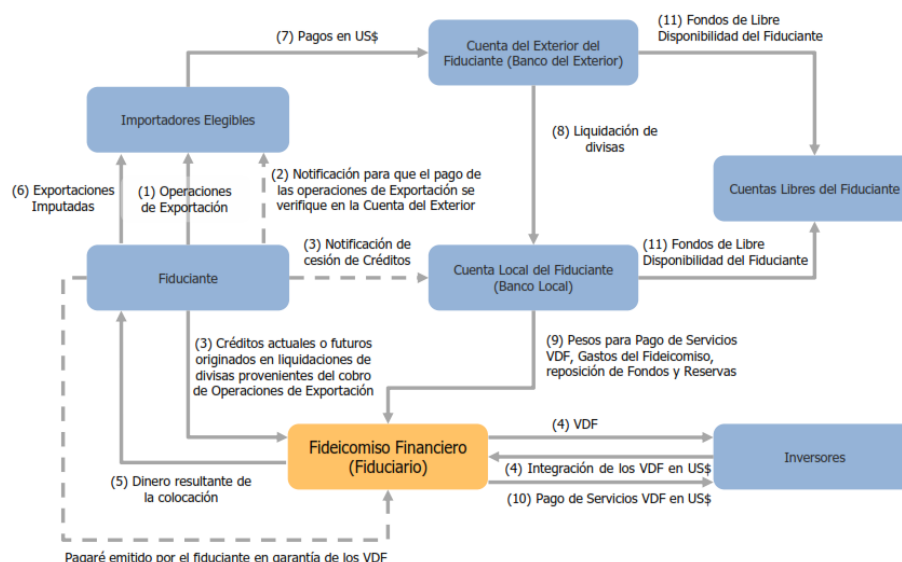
(7) Pagos en US$

Cuenta del Exterior del Fiduciante (Banco del Exterior)

(11) Fondos de Libre Disponibilidad del Fiduciante

Importadores Elegibles

(8) Liquidación de divisas

Cuentas Libres del Fiduciante

(6) Exportaciones Imputadas

(1) Operaciones de Exportación

(2) Notificación para que el pago de las operaciones de Exportación se verifique en la Cuenta del Exterior

Fiduciante

(3) Notificación de cesión de Créditos

Cuenta Local del Fiduciante (Banco Local)

(11) Fondos de Libre Disponibilidad del Fiduciante

(3) Créditos actuales o futuros originados en liquidaciones de divisas provenientes del cobro de Operaciones de Exportación

(9) Pesos para Pago de Servicios VDF, Gastos del Fideicomiso, reposición de Fondos y Reservas

(4) VDF

Fideicomiso Financiero (Fiduciario)

Inversores

(4) Integración de los VDF en US$

(5) Dinero resultante de la colocación

(10) Pago de Servicios VDF en US$

Pagaré emitido por el fiduciante en garantía de los VDF